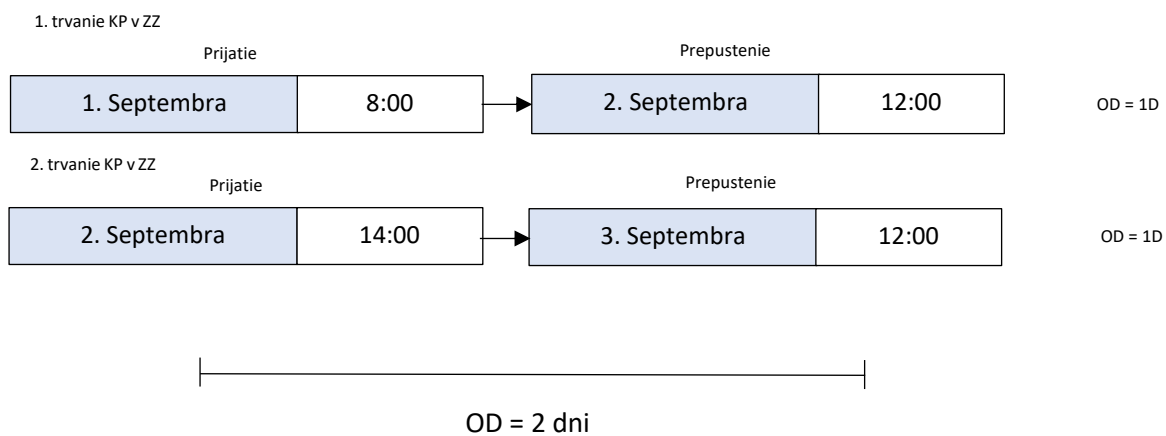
1. trvanie KP v ZZ

Prijatie

Prepustenie

| 1. Septembra | 8:00 |
|---|---|

| 2. Septembra | 12:00 |
|---|---|

OD = 1D

2. trvanie KP v ZZ

Prijatie

Prepustenie

| 2. Septembra | 14:00 |
|---|---|

| 3. Septembra | 12:00 |
|---|---|

OD = 1D

OD = 2 dni